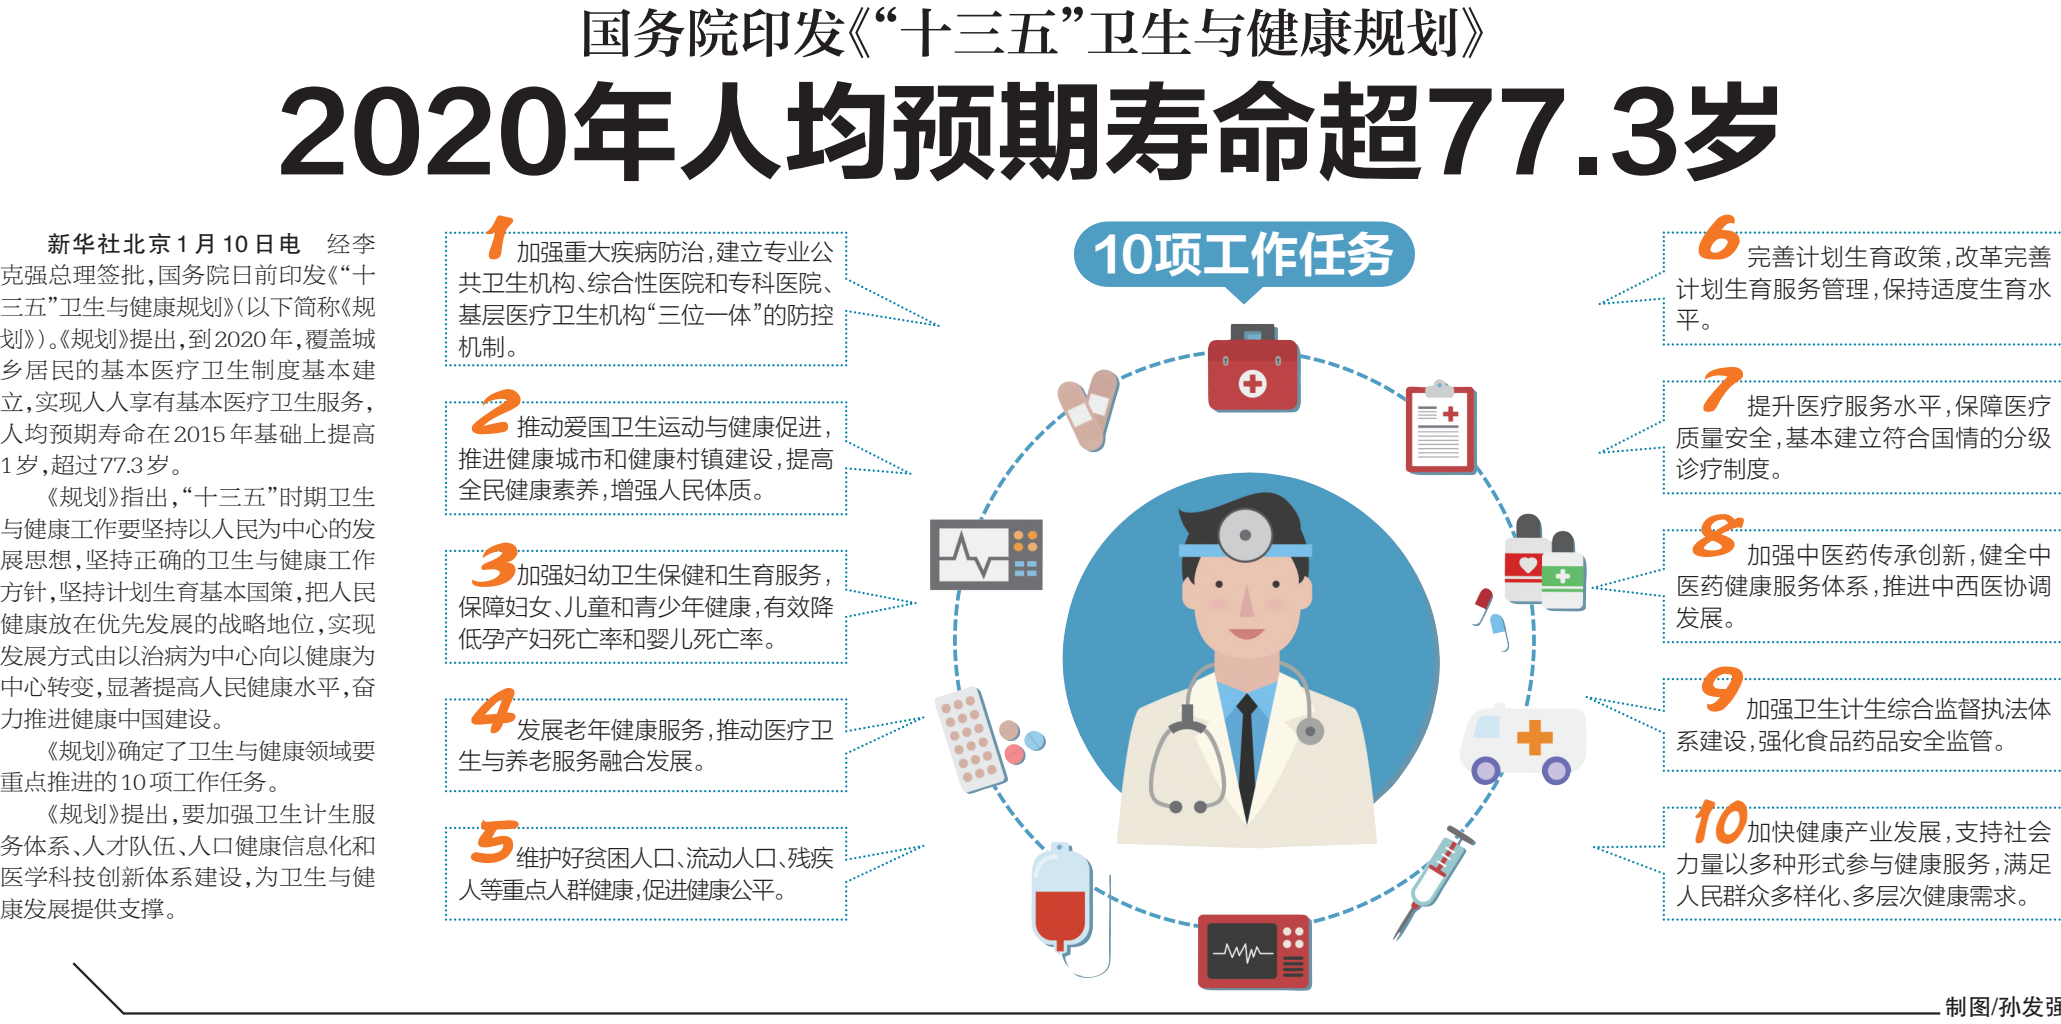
国务院印发《“十三五”卫生与健康规划》

2020年人均预期寿命超77.3岁

新华社北京1月10日电 经李克强总理签批，国务院日前印发《“十三五”卫生与健康规划》（以下简称《规划》）。《规划》提出，到2020年，覆盖城乡居民的基本医疗卫生制度基本建立，实现人人享有基本医疗卫生服务，人均预期寿命在2015年基础上提高1岁，超过77.3岁。

《规划》指出，“十三五”时期卫生与健康工作要坚持以人民为中心的发展思想，坚持正确的卫生与健康工作方针，坚持计划生育基本国策，把人民健康放在优先发展的战略地位，实现发展方式由以治病为中心向以健康为中心转变，显著提高人民健康水平，奋力推进健康中国建设。

《规划》确定了卫生与健康领域要重点推进的10项工作任务。

《规划》提出，要加强卫生计生服务体系、人才队伍、人口健康信息化和医学科技创新体系建设，为卫生与健康发展提供支撑。

1 加强重大疾病防治，建立专业公共卫生机构、综合性医院和专科医院、基层医疗卫生机构“三位一体”的防控机制。

2 推动爱国卫生运动与健康促进，推进健康城市和健康村镇建设，提高全民健康素养，增强人民体质。

3 加强妇幼卫生保健和生育服务，保障妇女、儿童和青少年健康，有效降低孕产妇死亡率和婴儿死亡率。

4 发展老年健康服务，推动医疗卫生与养老服务融合发展。

5 维护好贫困人口、流动人口、残疾人等重点人群健康，促进健康公平。

10项工作任务

6 完善计划生育政策，改革完善计划生育服务管理，保持适度生育水平。

7 提升医疗服务水平，保障医疗质量安全，基本建立符合国情的分级诊疗制度。

8 加强中医药传承创新，健全中医药健康服务体系，推进中西医协调发展。

9 加强卫生计生综合监督执法体系建设，强化食品药品安全监管。

10 加快健康产业发展，支持社会力量以多种形式参与健康服务，满足人民群众多样化、多层次健康需求。

制图/孙发强